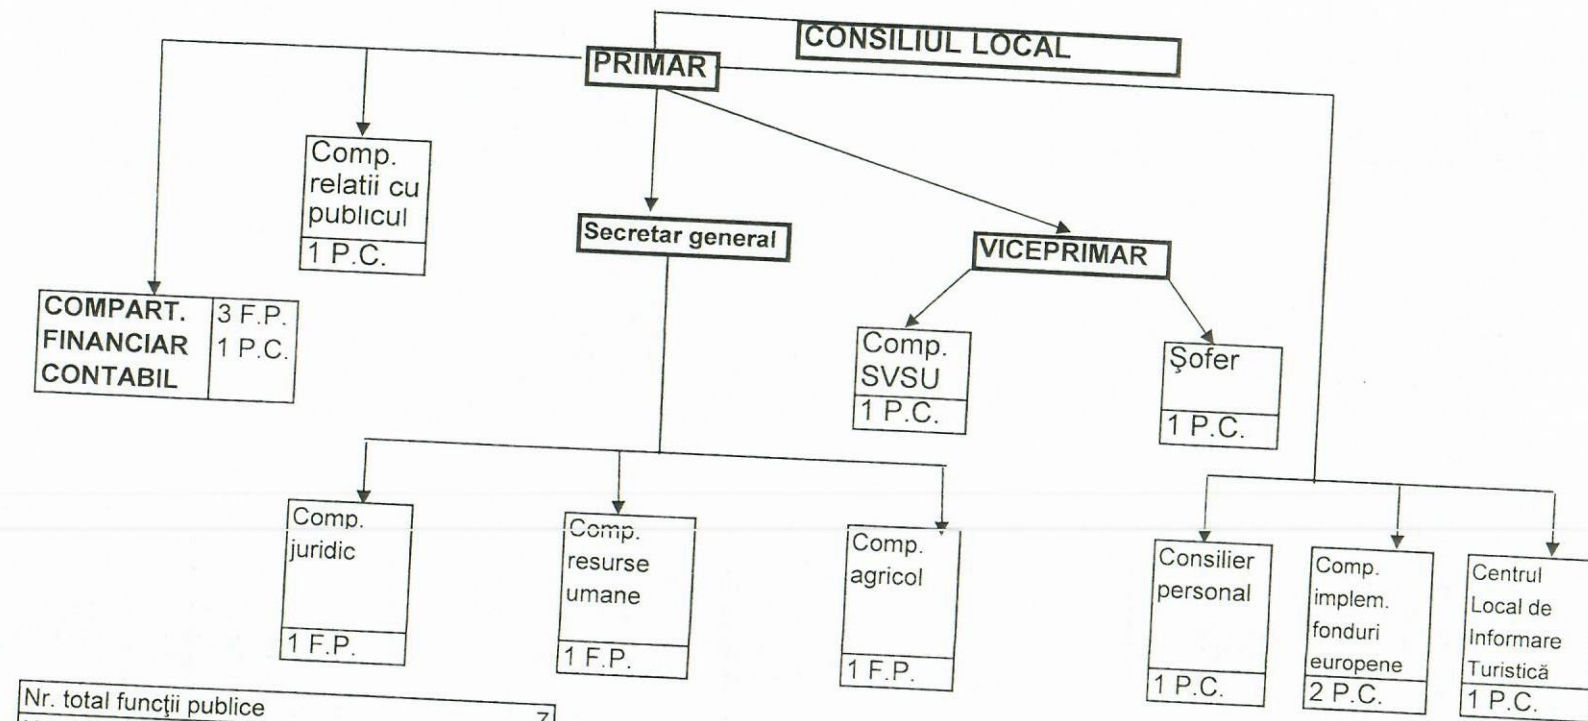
CONSILIUL LOCAL

PRIMAR

Comp. relatii cu publicul
1 P.C.

Secretar general

VICEPRIMAR

COMPART. FINANCIAR CONTABIL
3 F.P.
1 P.C.

Comp. SVSU
1 P.C.

Şofer
1 P.C.

Comp. juridic
1 F.P.

Comp. resurse umane
1 F.P.

Comp. agricol
1 F.P.

Consilier personal
1 P.C.

Comp. implem. fonduri europene
2 P.C.

Centrul Local de Informare Turistică
1 P.C.

Nr. total funcţii publice 7